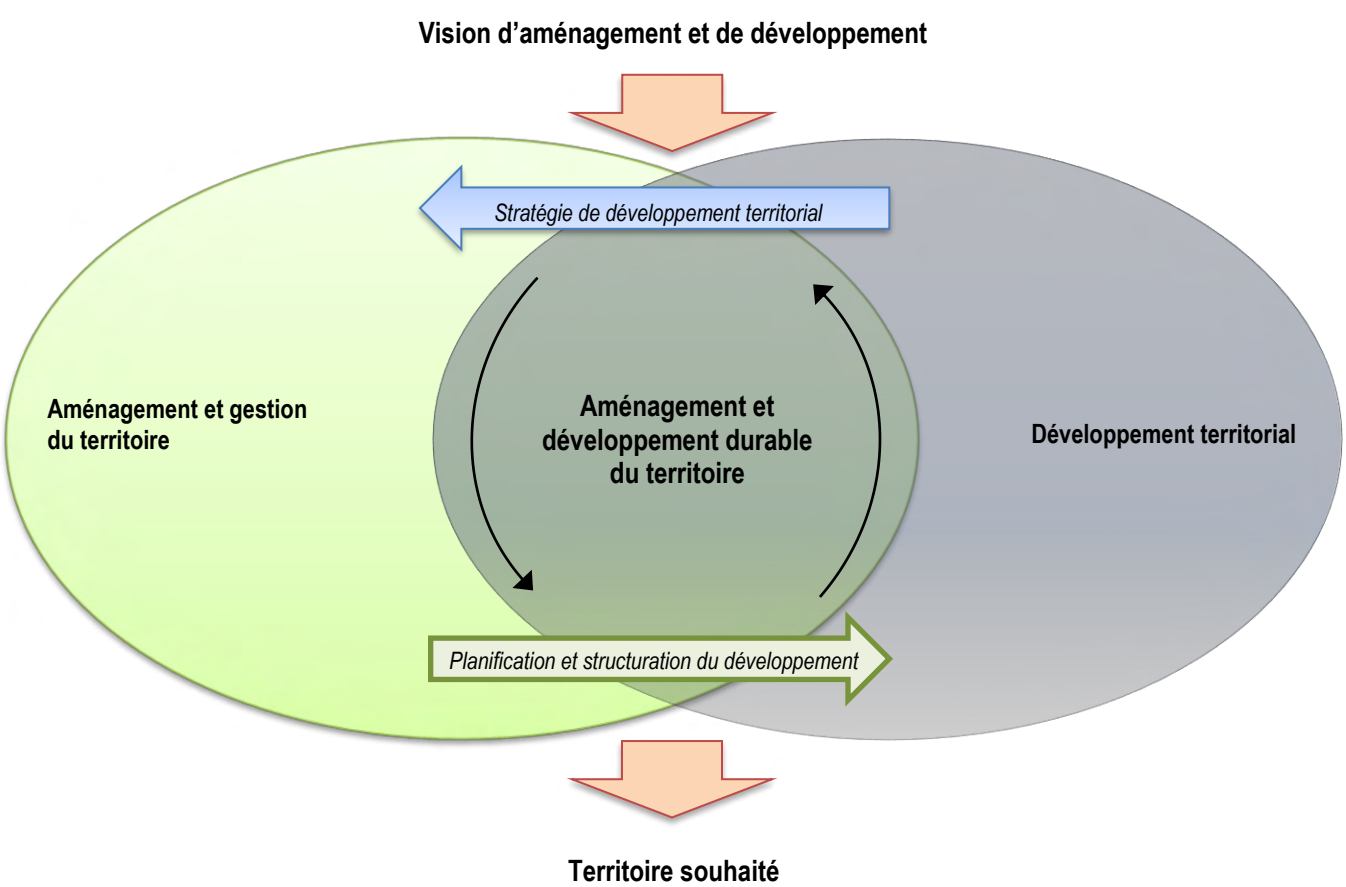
Vision d’aménagement et de développement

Stratégie de développement territorial

Aménagement et gestion du territoire

Aménagement et développement durable du territoire

Développement territorial

Planification et structuration du développement

Territoire souhaité